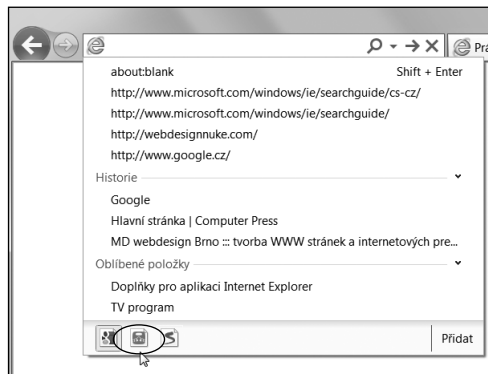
Pra

about:blank Shift + Enter
http://www.microsoft.com/windows/ie/searchguide/cs-cz/
http://www.microsoft.com/windows/ie/searchguide/
http://webdesignnuke.com/
http://www.google.cz/

Historie
Google
Hlavní stránka | Computer Press
MD webdesign Brno ::: tvorba WWW stránek a internetových pre...

Oblíbené položky
Doplňky pro aplikaci Internet Explorer
TV program

Přidat